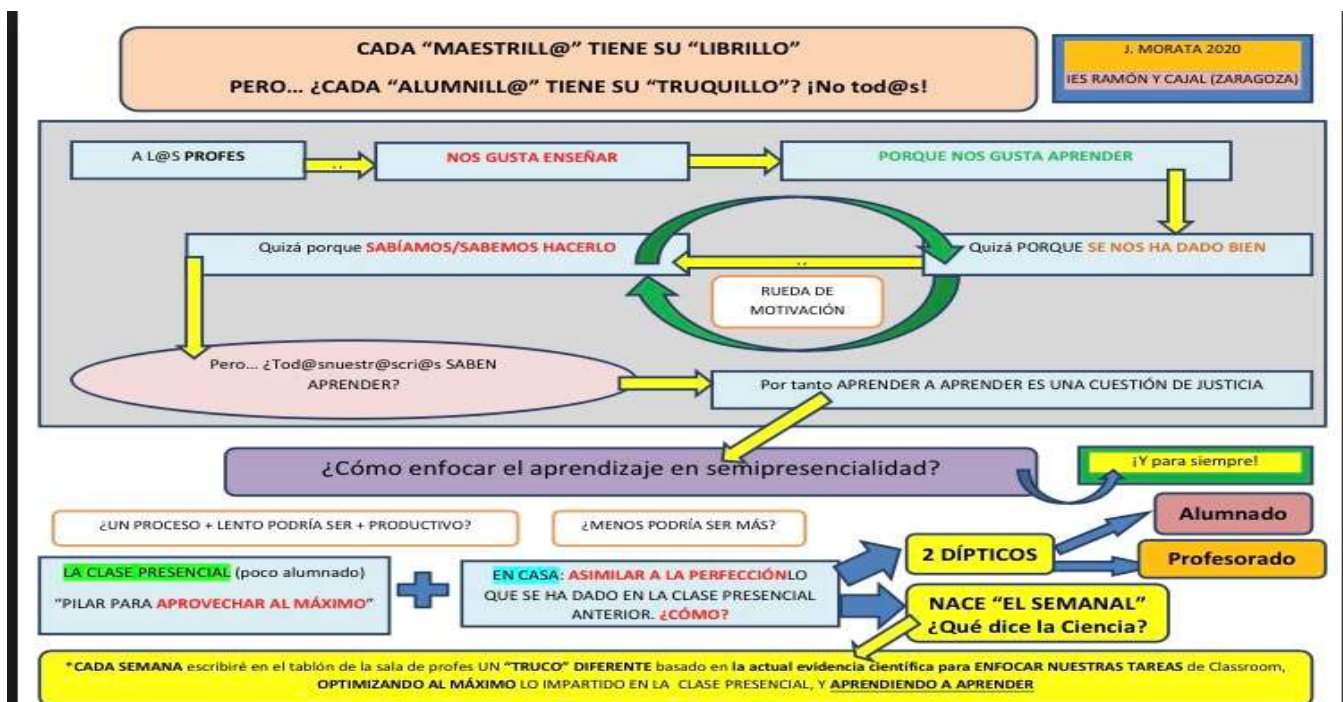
CADA "MAESTRILL@" TIENE SU "LIBRILLO"

PERO... ¿CADA "ALUMNILL@" TIENE SU "TRUQUILLO"? ¡No tod@s!

J. MORATA 2020

IES RAMÓN Y CAJAL (ZARAGOZA)

A L@S PROFES

NOS GUSTA ENSEÑAR

PORQUE NOS GUSTA APRENDER

Quizá porque SABÍAMOS/SABEMOS HACERLO

Quizá PORQUE SE NOS HA DADO BIEN

RUEDA DE MOTIVACIÓN

Pero... ¿Tod@snuestr@scri@s SABEN APRENDER?

Por tanto APRENDER A APRENDER ES UNA CUESTIÓN DE JUSTICIA

¿Cómo enfocar el aprendizaje en semipresencialidad?

¡Y para siempre!

¿UN PROCESO + LENTO PODRÍA SER + PRODUCTIVO?

¿MENOS PODRÍA SER MÁS?

Alumnado

2 DÍPTICOS

Profesorado

LA CLASE PRESENCIAL (poco alumnado)

"PILAR PARA APROVECHAR AL MÁXIMO"

EN CASA: ASIMILAR A LA PERFECCIÓNLO QUE SE HA DADO EN LA CLASE PRESENCIAL ANTERIOR. ¿CÓMO?

NACE "EL SEMANAL"
¿Qué dice la Ciencia?

*CADA SEMANA escribiré en el tablón de la sala de profes UN "TRUCO" DIFERENTE basado en la actual evidencia científica para ENFOCAR NUESTRAS TAREAS de Classroom, OPTIMIZANDO AL MÁXIMO LO IMPARTIDO EN LA CLASE PRESENCIAL, Y APRENDIENDO A APRENDER